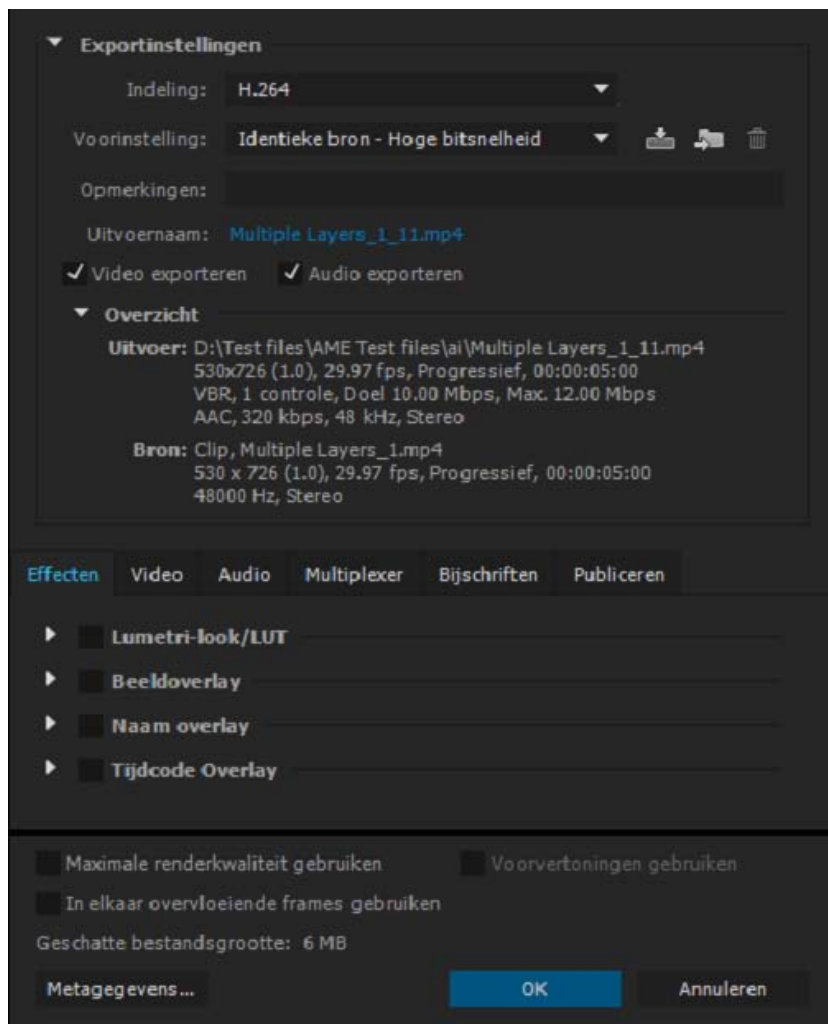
Exportinstellingen

Indeling: H.264

Voorinstelling: Identieke bron - Hoge bitsnelheid

Opmerkingen:

Uitvoernaam: Multiple Layers_1_11.mp4

Video exporteren Audio exporteren

Overzicht

Uitvoer: D:\Test files\AME Test files\ai\Multiple Layers_1_11.mp4
530x726 (1.0), 29.97 fps, Progressief, 00:00:05:00
VBR, 1 controle, Doel 10.00 Mbps, Max. 12.00 Mbps
AAC, 320 kbps, 48 kHz, Stereo

Bron: Clip, Multiple Layers_1.mp4
530 x 726 (1.0), 29.97 fps, Progressief, 00:00:05:00
48000 Hz, Stereo

Effecten Video Audio Multiplexer Bijschriften Publiceren

Lumetri-look/LUT

Beeldoverlay

Naam overlay

Tijdcode Overlay

Maximale renderkwaliteit gebruiken Voorvertoningen gebruiken

In elkaar overvloeiende frames gebruiken

Geschatte bestandsgrootte: 6 MB

Metagegevens... OK Annuleren